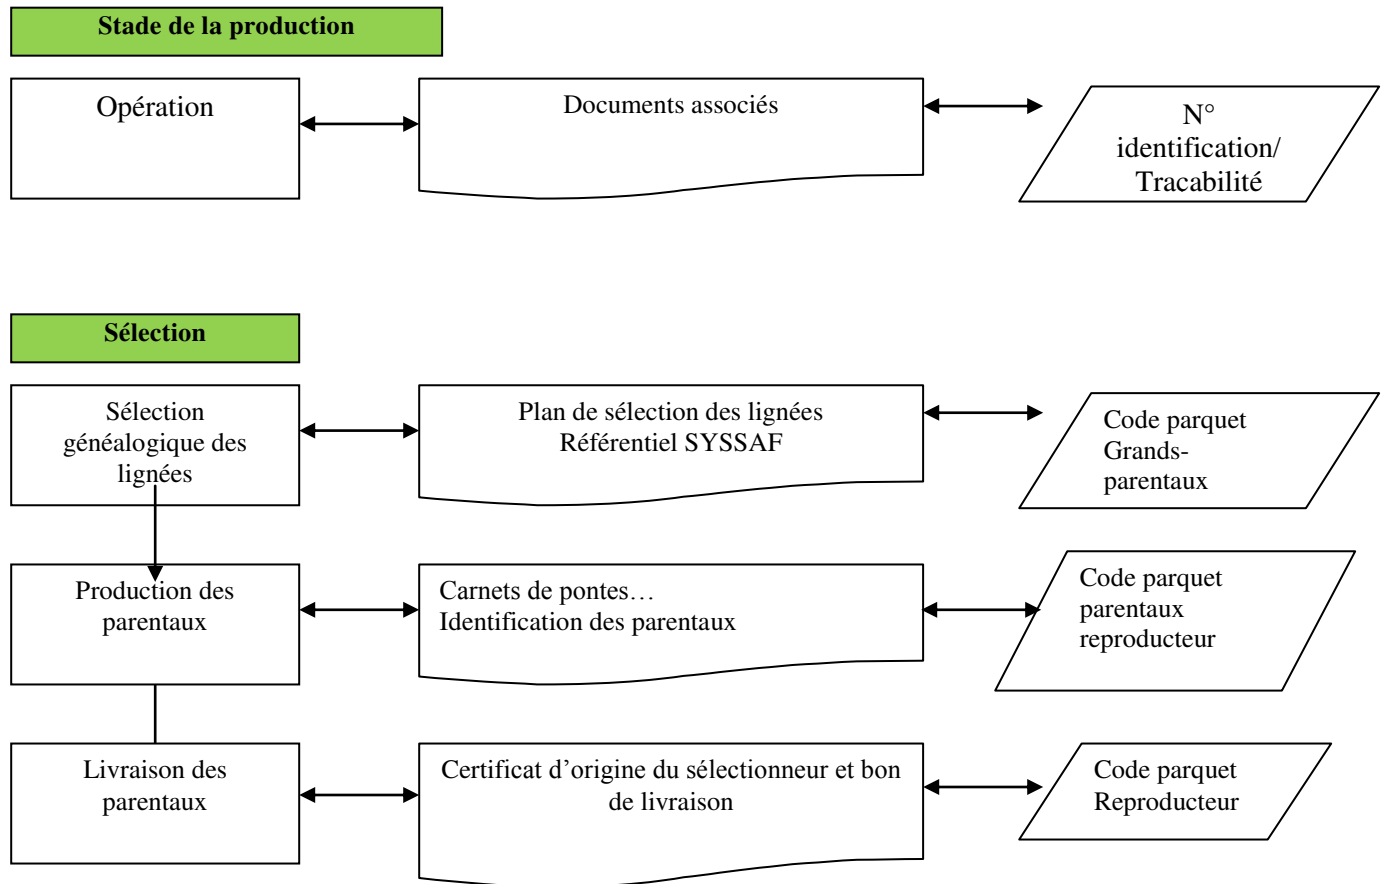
Stade de la production

Opération

Documents associés

N° identification/ Tracabilité

Sélection

Sélection généalogique des lignées

Plan de sélection des lignées
Référentiel SYSSAF

Code parquet Grands-parentaux

Production des parentaux

Carnets de pontes…
Identification des parentaux

Code parquet parentaux reproducteur

Livraison des parentaux

Certificat d'origine du sélectionneur et bon de livraison

Code parquet Reproducteur